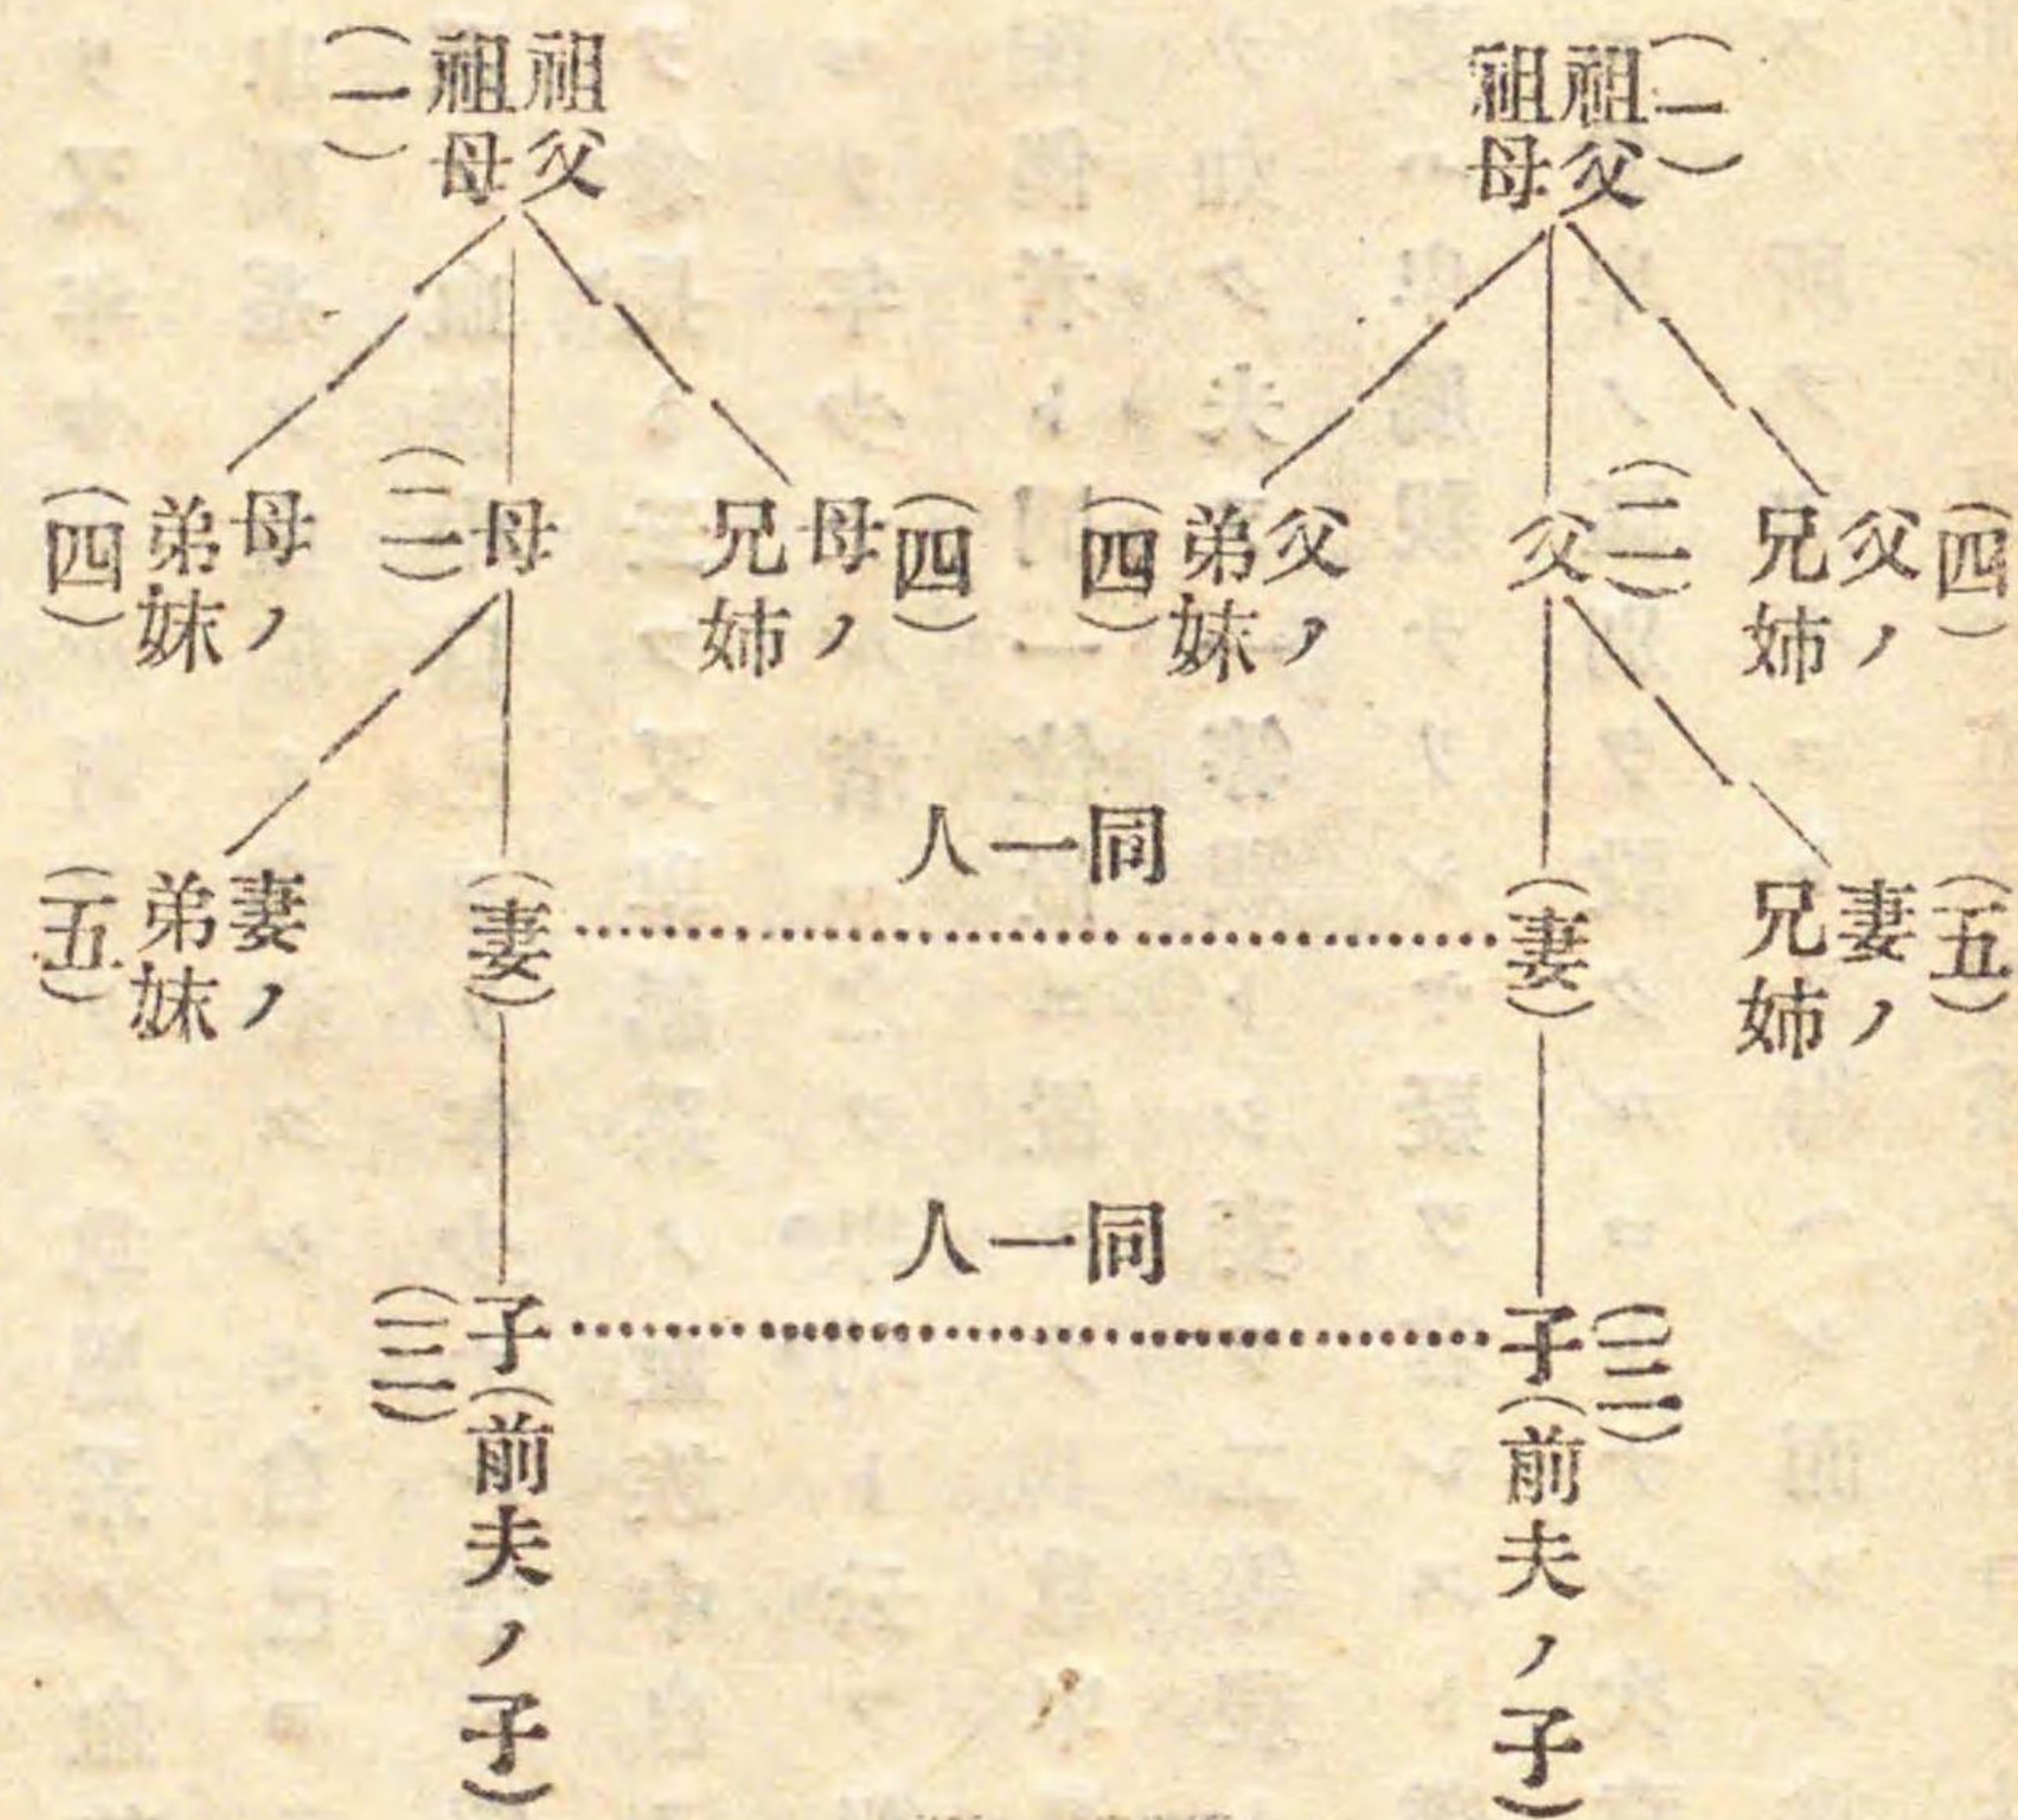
祖父
祖母
（二）

祖父
祖母
（二）

母ノ兄姉（四）
（二）母
母ノ弟妹（四）

父ノ兄姉（四）
（二）父
父ノ弟妹（四）

同一人

妻ノ兄姉（五）
（妻）
妻ノ弟妹（五）

（妻）
妻ノ兄姉（五）

同一人

（三）子（前夫ノ子）

子（三）（前夫ノ子）